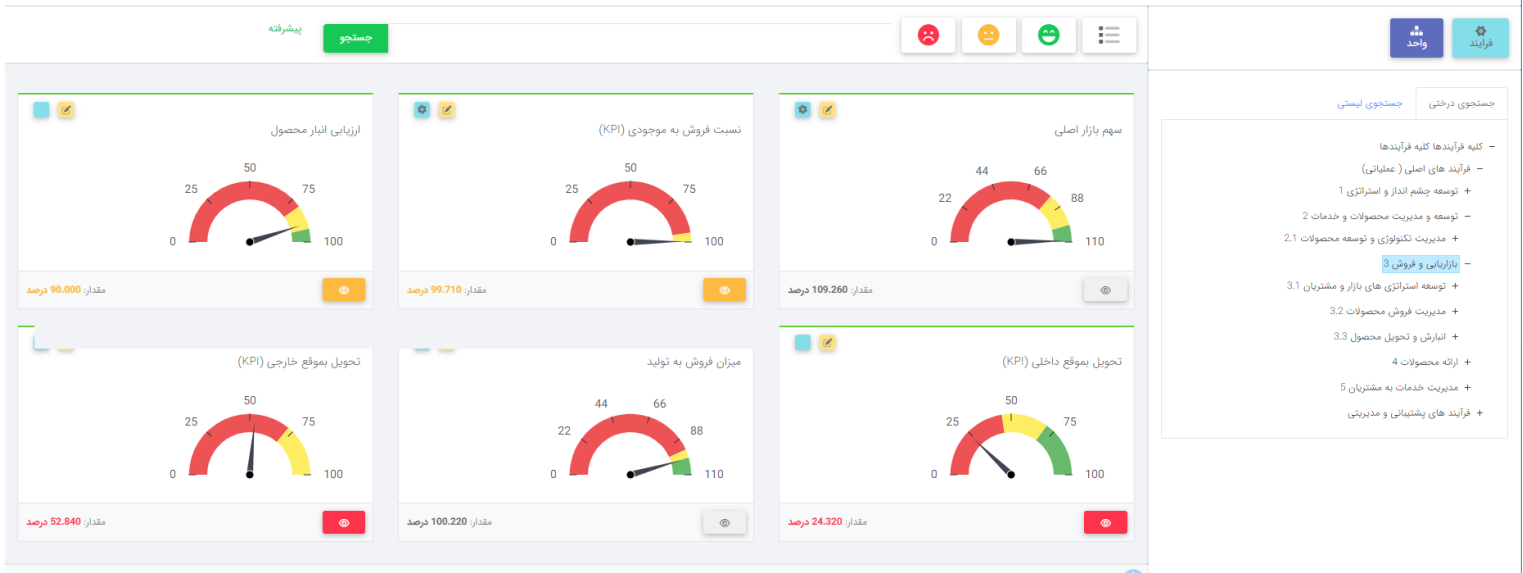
پیشرفته
جستجو

فرایند
واحد

جستجوی درختی
جستجوی لیستی

– کلیه فرآیندها کلیه فرآیندها
– فرآیند های اصلی ( عملیاتی)
+ توسعه چشم انداز و استراتژی 1
– توسعه و مدیریت محصولات و خدمات 2
+ مدیریت تکنولوژی و توسعه محصولات 2.1
– بازاریابی و فروش 3
+ توسعه استراتژی های بازار و مشتریان 3.1
+ مدیریت فروش محصولات 3.2
+ انبارش و تحویل محصول 3.3
+ ارائه محصولات 4
+ مدیریت خدمات به مشتریان 5
+ فرآیند های پشتیبانی و مدیریتی

ارزیابی انبار محصول
0 25 50 75 100
مقدار: 90.000 درصد

نسبت فروش به موجودی (KPI)
0 25 50 75 100
مقدار: 99.710 درصد

سهم بازار اصلی
0 22 44 66 88 110
مقدار: 109.260 درصد

تحویل بموقع خارجی (KPI)
0 25 50 75 100
مقدار: 52.840 درصد

میزان فروش به تولید
0 22 44 66 88 110
مقدار: 100.220 درصد

تحویل بموقع داخلی (KPI)
0 25 50 75 100
مقدار: 24.320 درصد